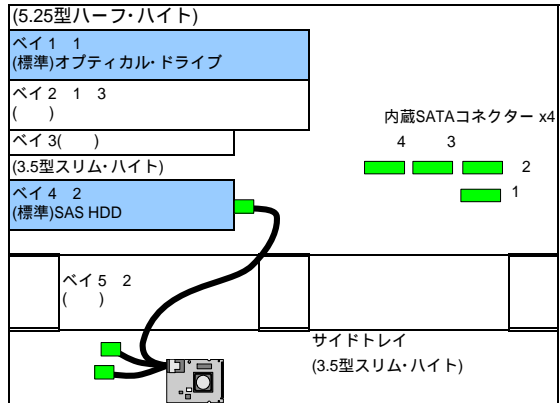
(5.25型ハーフ･ハイト)

ベイ1　1
(標準)オプティカル･ドライブ

ベイ2　1　3
(　　)

ベイ3(　　)

(3.5型スリム･ハイト)

ベイ4　2
(標準)SAS HDD

内蔵SATAコネクター x4

4　3

2

1

ベイ5　2
(　　)

サイドトレイ
(3.5型スリム･ハイト)